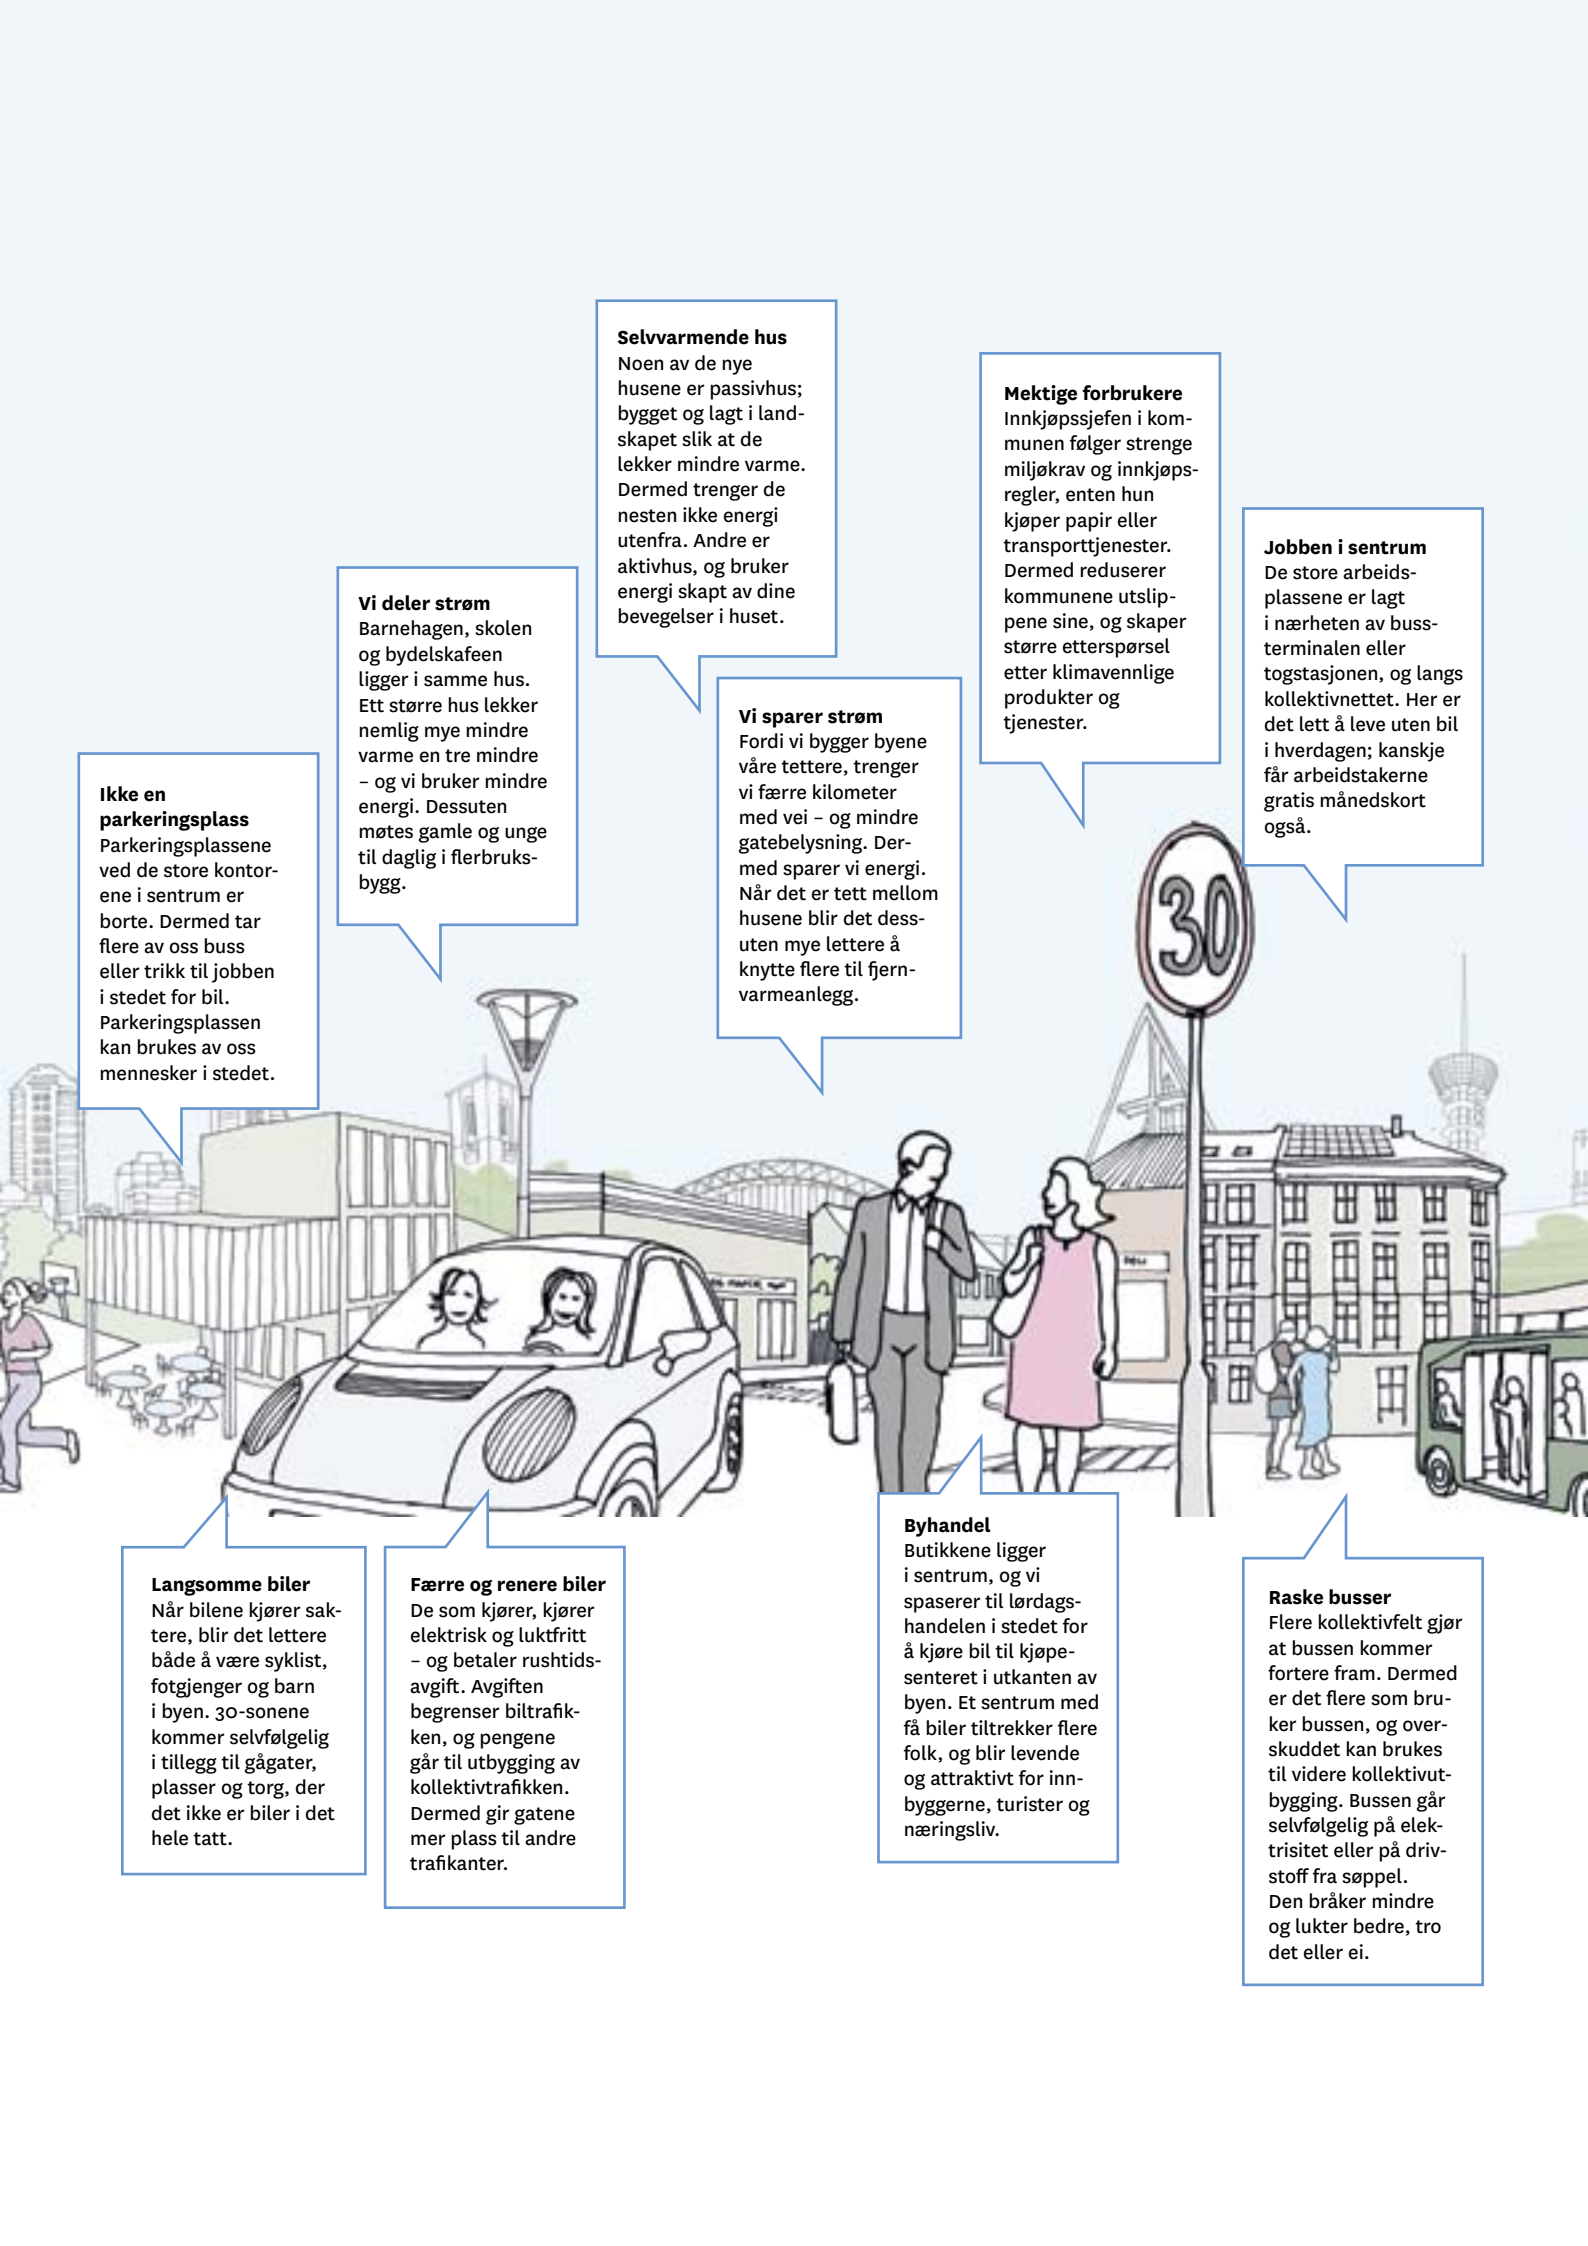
Selvvarmende hus
Noen av de nye husene er passivhus; bygget og lagt i landskapet slik at de lekker mindre varme. Dermed trenger de nesten ikke energi utenfra. Andre er aktivhus, og bruker energi skapt av dine bevegelser i huset.

Mektige forbrukere
Innkjøpssjefen i kommunen følger strenge miljøkrav og innkjøpsregler, enten hun kjøper papir eller transporttjenester. Dermed reduserer kommunene utslippene sine, og skaper større etterspørsel etter klimavennlige produkter og tjenester.

Jobben i sentrum
De store arbeidsplassene er lagt i nærheten av bussterminalen eller togstasjonen, og langs kollektivnettet. Her er det lett å leve uten bil i hverdagen; kanskje får arbeidstakerne gratis månedskort også.

Vi deler strøm
Barnehagen, skolen og bydelskafeen ligger i samme hus. Ett større hus lekker nemlig mye mindre varme en tre mindre – og vi bruker mindre energi. Dessuten møtes gamle og unge til daglig i flerbruksbygg.

Vi sparer strøm
Fordi vi bygger byene våre tettere, trenger vi færre kilometer med vei – og mindre gatebelysning. Dermed sparer vi energi. Når det er tett mellom husene blir det dessuten mye lettere å knytte flere til fjernvarmeanlegg.

Ikke en parkeringsplass
Parkeringsplassene ved de store kontorene i sentrum er borte. Dermed tar flere av oss buss eller trikk til jobben i stedet for bil. Parkeringsplassen kan brukes av oss mennesker i stedet.

30

Langsomme biler
Når bilene kjører saktere, blir det lettere både å være syklist, fotgjengere og barn i byen. 30-sonene kommer selvfølgelig i tillegg til gågater, plasser og torg, der det ikke er biler i det hele tatt.

Færre og renere biler
De som kjører, kjører elektrisk og luktfritt – og betaler rushtidsavgift. Avgiften begrenser biltrafikken, og pengene går til utbygging av kollektivtrafikken. Dermed gir gatene mer plass til andre trafikanter.

Byhandel
Butikkene ligger i sentrum, og vi spaserer til lørdagshandelen i stedet for å kjøre bil til kjøpesenteret i utkanten av byen. Et sentrum med få biler tiltrekker flere folk, og blir levende og attraktivt for innbyggerne, turister og næringsliv.

Raske busser
Flere kollektivfelt gjør at bussen kommer fortere fram. Dermed er det flere som bruker bussen, og overskuddet kan brukes til videre kollektivutbygging. Bussen går selvfølgelig på elektrisitet eller på drivstoff fra søppel. Den bråker mindre og lukter bedre, tro det eller ei.